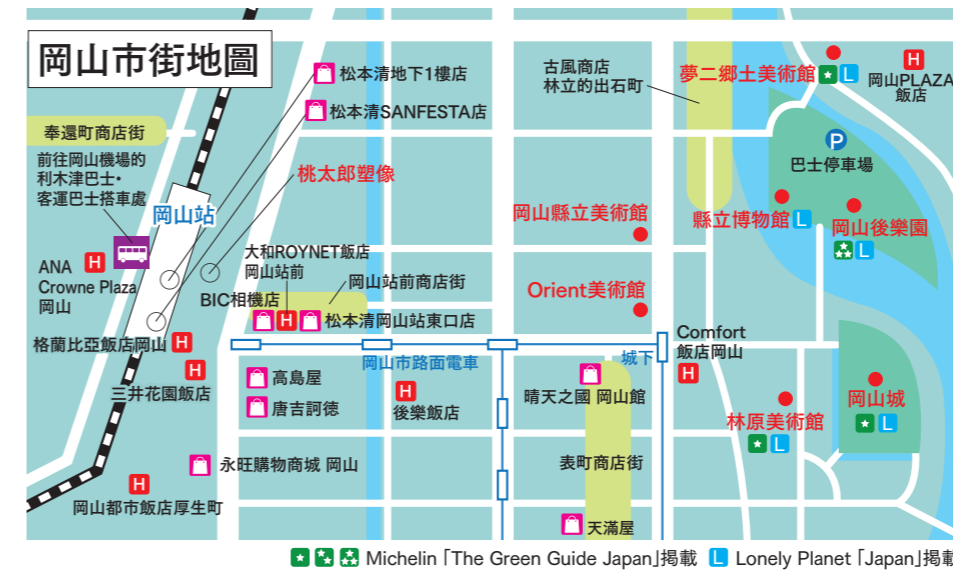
岡山市街地圖

松本清地下1樓店
松本清SANFESTA店
古風商店林立的出石町
夢二鄉土美術館
岡山PLAZA飯店
奉還町商店街
前往岡山機場的利木津巴士・客運巴士搭車處
桃太郎塑像
岡山站
巴士停車場
岡山縣立美術館
縣立博物館
岡山後樂園
大和ROYNET飯店岡山站前
ANA Crowne Plaza 岡山
岡山站前商店街
Orient美術館
BIC相機店
松本清岡山站東口店
格蘭比亞飯店岡山
Comfort 飯店岡山
岡山市路面電車
城下
三井花園飯店
高島屋
晴天之國 岡山館
唐吉訶德
後樂飯店
林原美術館
岡山城
表町商店街
永旺購物商城 岡山
岡山都市飯店厚生町
天滿屋
Michelin「The Green Guide Japan」掲載 Lonely Planet「Japan」掲載